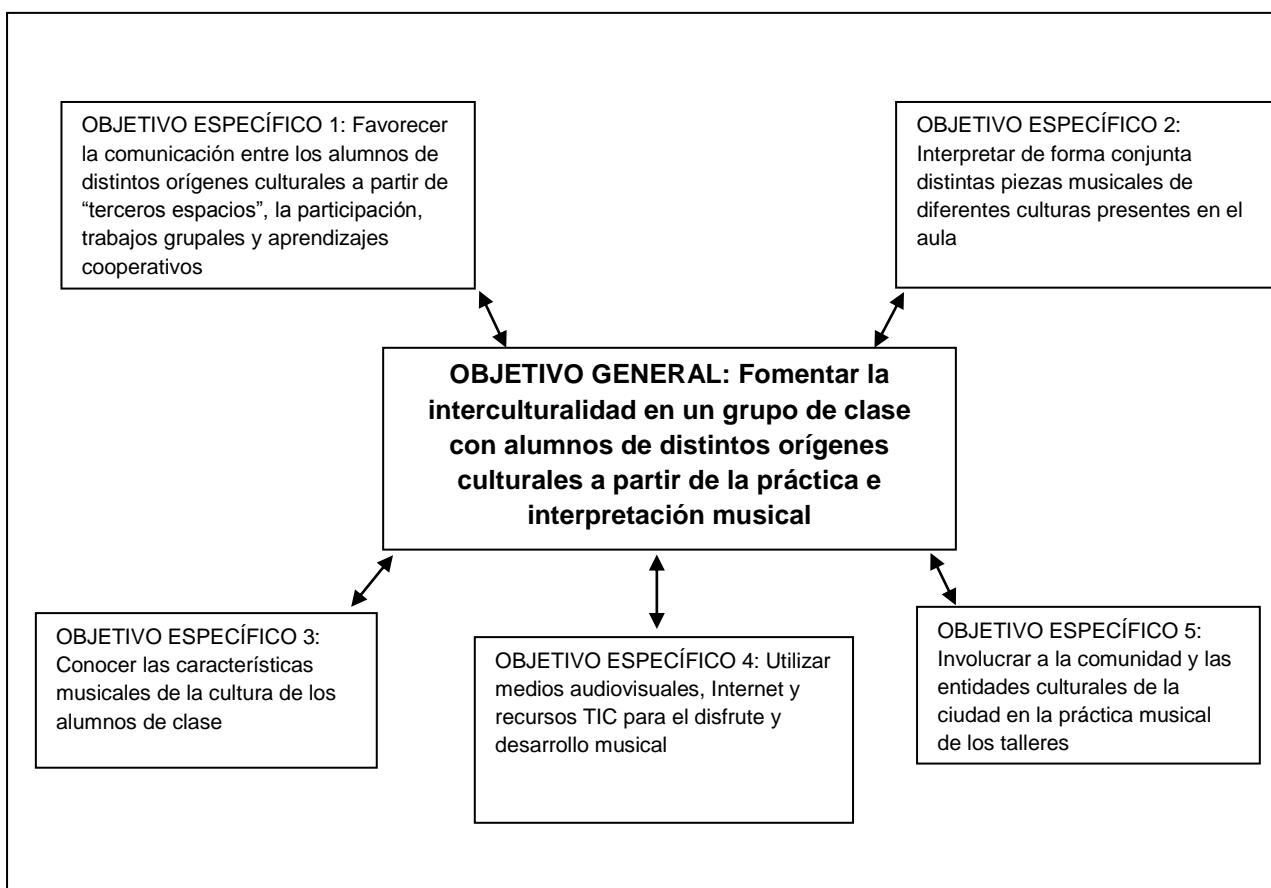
OBJETIVO ESPECÍFICO 1: Favorecer la comunicación entre los alumnos de distintos orígenes culturales a partir de "terceros espacios", la participación, trabajos grupales y aprendizajes cooperativos

OBJETIVO ESPECÍFICO 2: Interpretar de forma conjunta distintas piezas musicales de diferentes culturas presentes en el aula

**OBJETIVO GENERAL: Fomentar la interculturalidad en un grupo de clase con alumnos de distintos orígenes culturales a partir de la práctica e interpretación musical**

OBJETIVO ESPECÍFICO 3: Conocer las características musicales de la cultura de los alumnos de clase

OBJETIVO ESPECÍFICO 4: Utilizar medios audiovisuales, Internet y recursos TIC para el disfrute y desarrollo musical

OBJETIVO ESPECÍFICO 5: Involucrar a la comunidad y las entidades culturales de la ciudad en la práctica musical de los talleres